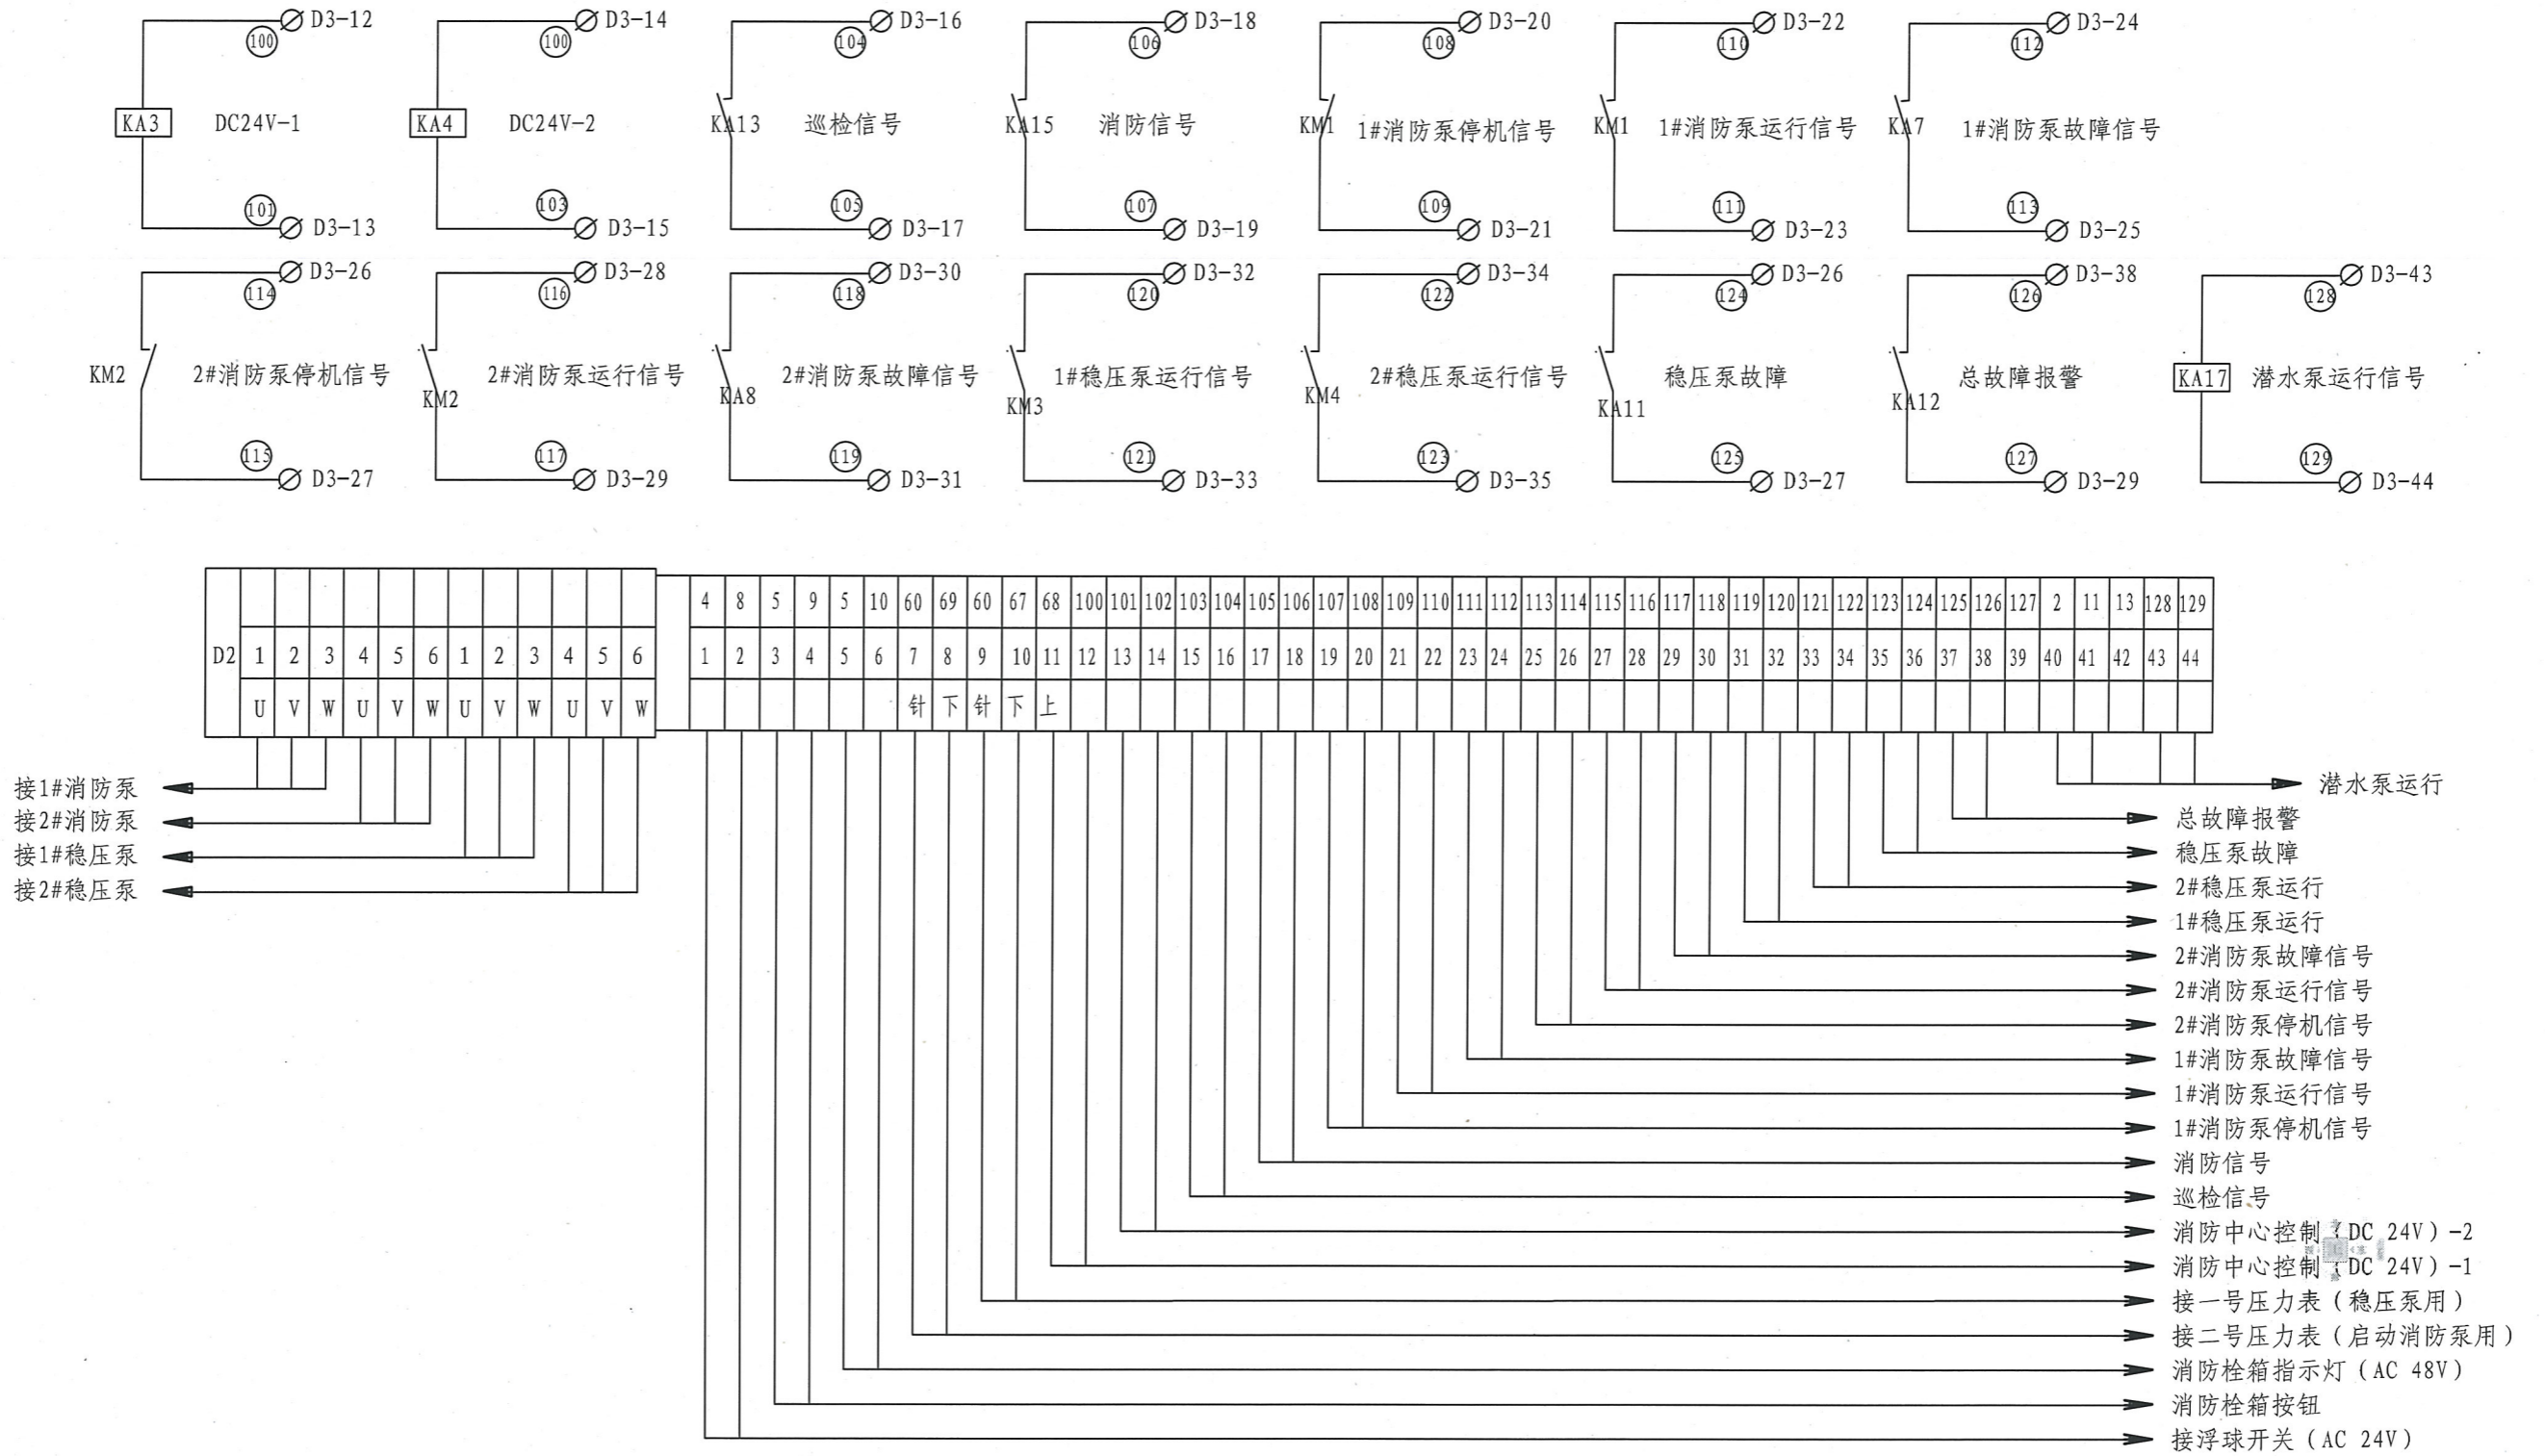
D3-12
100
KA3
DC24V-1
101
D3-13

D3-14
100
KA4
DC24V-2
103
D3-15

D3-16
104
KA13
巡检信号
105
D3-17

D3-18
106
KA15
消防信号
107
D3-19

D3-20
108
KM1
1#消防泵停机信号
109
D3-21

D3-22
110
KM1
1#消防泵运行信号
111
D3-23

D3-24
112
KA7
1#消防泵故障信号
113
D3-25

D3-26
114
KM2
2#消防泵停机信号
115
D3-27

D3-28
116
KM2
2#消防泵运行信号
117
D3-29

D3-30
118
KA8
2#消防泵故障信号
119
D3-31

D3-32
120
KM3
1#稳压泵运行信号
121
D3-33

D3-34
122
KM4
2#稳压泵运行信号
123
D3-35

D3-26
124
KA11
稳压泵故障
125
D3-27

D3-38
126
KA12
总故障报警
127
D3-29

D3-43
128
KA17
潜水泵运行信号
129
D3-44

| D2 | 1 | 2 | 3 | 4 | 5 | 6 | 1 | 2 | 3 | 4 | 5 | 6 |
|---|---|---|---|---|---|---|---|---|---|---|---|---|
| | U | V | W | U | V | W | U | V | W | U | V | W |

| 4 | 8 | 5 | 9 | 5 | 10 | 60 | 69 | 60 | 67 | 68 | 100 | 101 | 102 | 103 | 104 | 105 | 106 | 107 | 108 | 109 | 110 | 111 | 112 | 113 | 114 | 115 | 116 | 117 | 118 | 119 | 120 | 121 | 122 | 123 | 124 | 125 | 126 | 127 | 2 | 11 | 13 | 128 | 129 |
|---|---|---|---|---|---|---|---|---|---|---|---|---|---|---|---|---|---|---|---|---|---|---|---|---|---|---|---|---|---|---|---|---|---|---|---|---|---|---|---|---|---|---|---|
| 1 | 2 | 3 | 4 | 5 | 6 | 7 | 8 | 9 | 10 | 11 | 12 | 13 | 14 | 15 | 16 | 17 | 18 | 19 | 20 | 21 | 22 | 23 | 24 | 25 | 26 | 27 | 28 | 29 | 30 | 31 | 32 | 33 | 34 | 35 | 36 | 37 | 38 | 39 | 40 | 41 | 42 | 43 | 44 |
| | | | | | | 针 | 下 | 针 | 下 | 上 | | | | | | | | | | | | | | | | | | | | | | | | | | | | | | | | | |

接1#消防泵
接2#消防泵
接1#稳压泵
接2#稳压泵

潜水泵运行
总故障报警
稳压泵故障
2#稳压泵运行
1#稳压泵运行
2#消防泵故障信号
2#消防泵运行信号
2#消防泵停机信号
1#消防泵故障信号
1#消防泵运行信号
1#消防泵停机信号
消防信号
巡检信号
消防中心控制（DC 24V）-2
消防中心控制（DC 24V）-1
接一号压力表（稳压泵用）
接二号压力表（启动消防泵用）
消防栓箱指示灯（AC 48V）
消防栓箱按钮
接浮球开关（AC 24V）